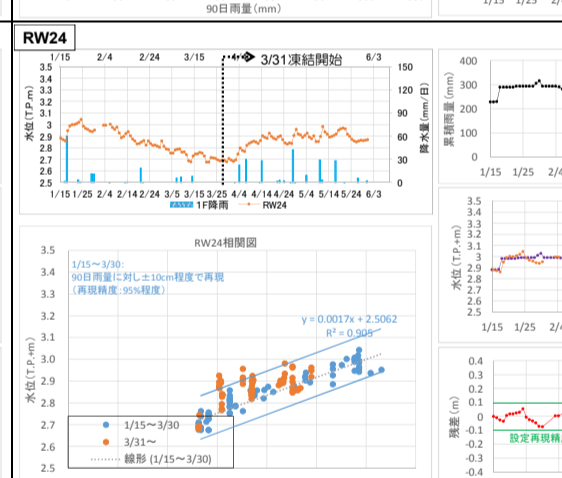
90日雨量（mm）

1/15 1/25

RW24

1/15 2/4 2/24 3/15 3/31凍結開始 6/3

3.5 3.4 3.3 3.2 3.1 3 2.9 2.8 2.7 2.6 2.5

水位（T.P.m）

150 120 90 60 30 0

降水量（mm/日）

1/15 1/25 2/4 2/14 2/24 3/5 3/15 3/25 4/4 4/14 4/24 5/4 5/14 5/24 6/3

1F降雨 RW24

400 300 200 100 0

累積雨量（mm）

1/15 1/25 2/

RW24相関図

1/15～3/30：
90日雨量に対し±10cm程度で再現
（再現精度：95%程度）

y = 0.0017x + 2.5062
R² = 0.905

3.5 3.4 3.3 3.2 3.1 3.0 2.9 2.8 2.7 2.6 2.5

水位（T.P.+m）

1/15～3/30
3/31～
線形 (1/15～3/30)

3.5 3.4 3.3 3.2 3.1 3 2.9 2.8 2.7 2.6 2.5

水位（T.P.+m）

1/15 1/25 2/

0.4 0.3 0.2 0.1 0 -0.1 -0.2 -0.3 -0.4

残差（m）

設定再現精